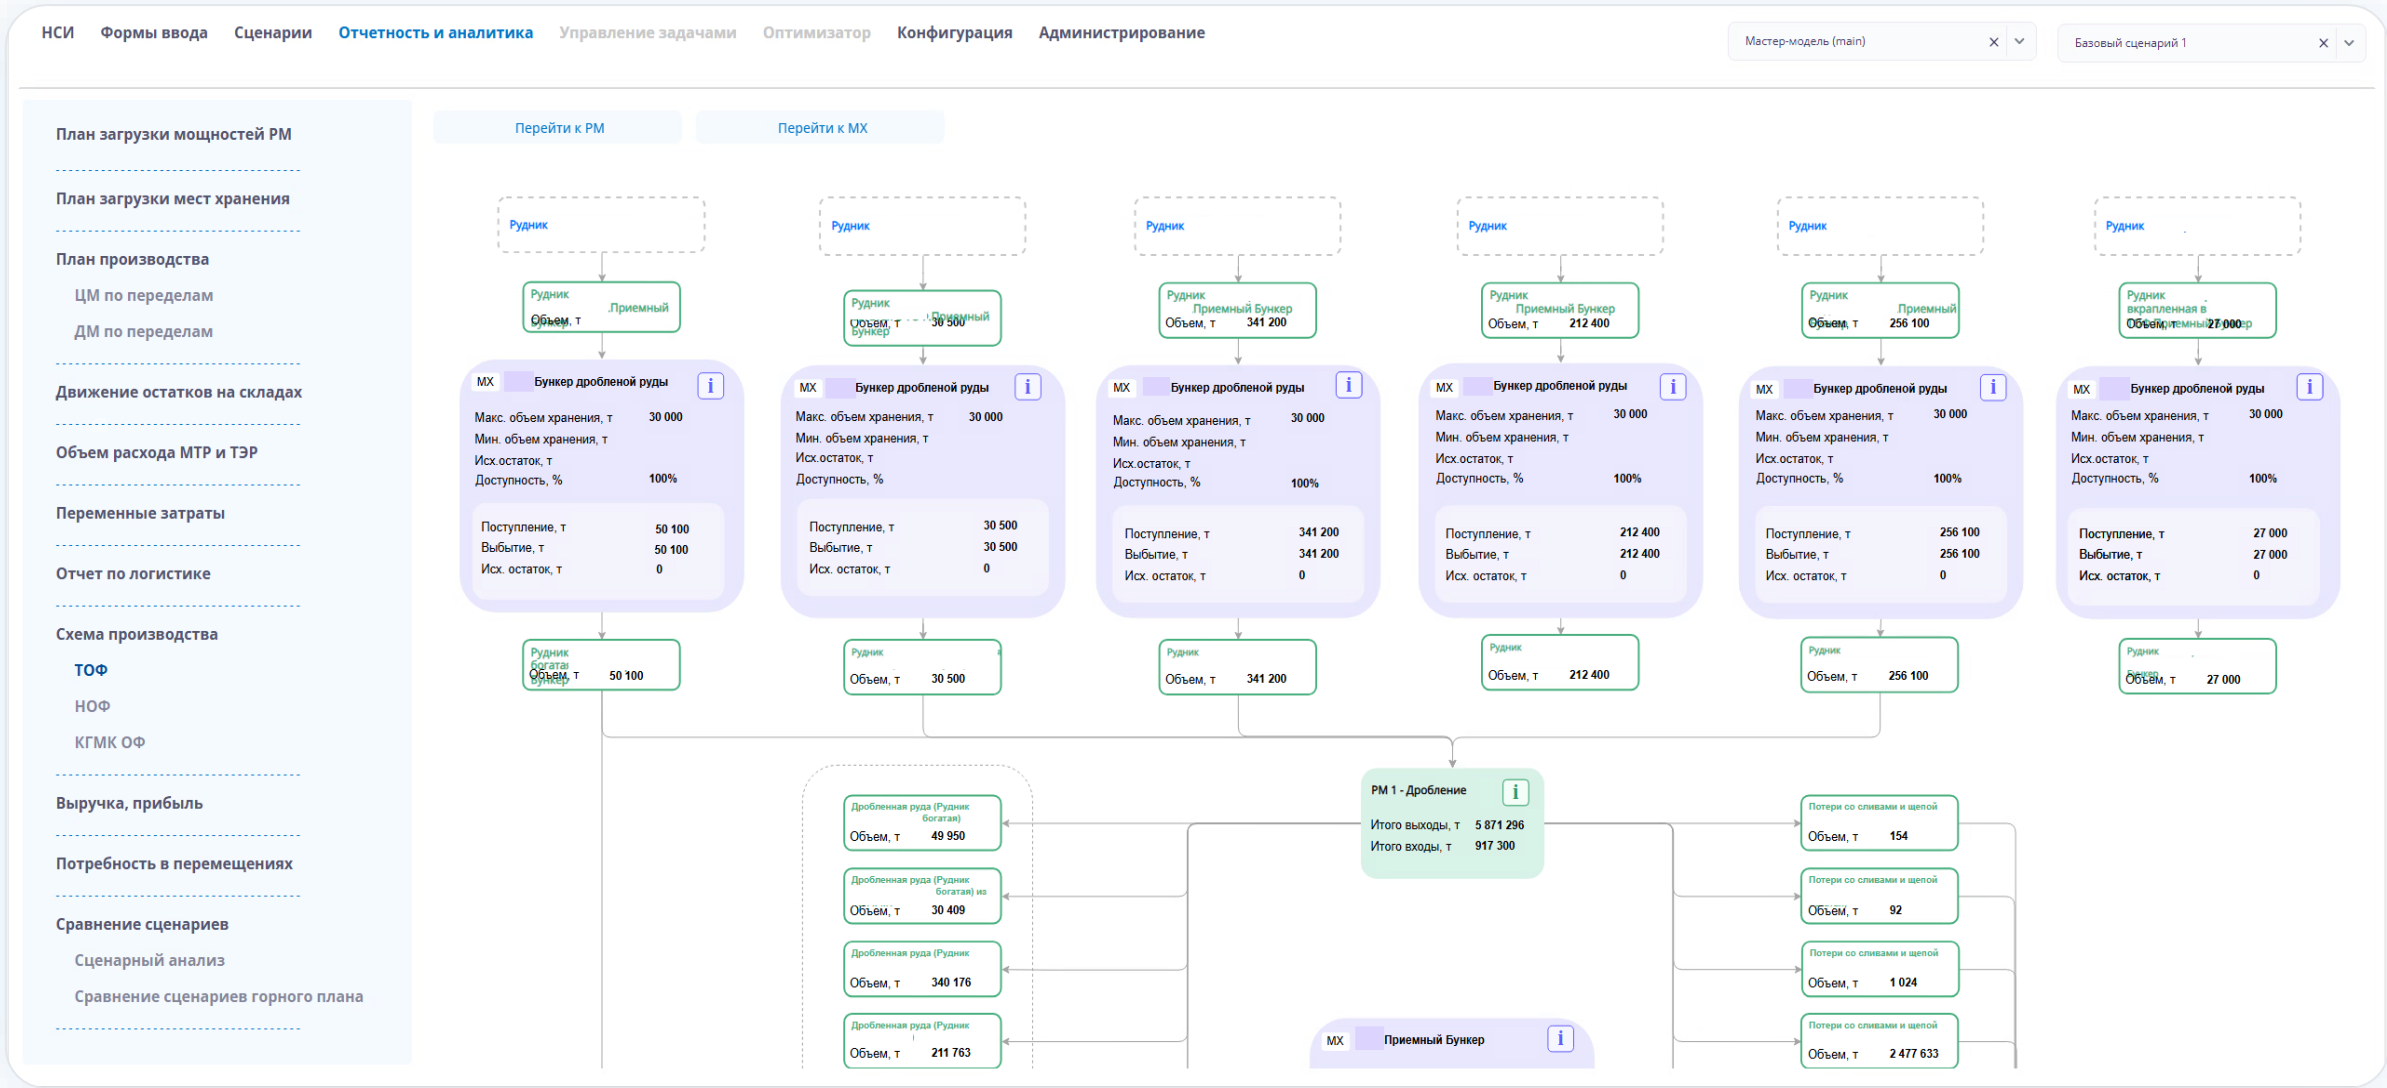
НСИ Формы ввода Сценарии Отчетность и аналитика Управление задачами Оптимизатор Конфигурация Администрирование

Мастер-модель (main)

Базовый сценарий 1

План загрузки мощностей РМ

План загрузки мест хранения

План производства

ЦМ по переделам

ДМ по переделам

Движение остатков на складах

Объем расхода МТР и ТЭР

Переменные затраты

Отчет по логистике

Схема производства

ТОФ

НОФ

КГМК ОФ

Выручка, прибыль

Потребность в перемещениях

Сравнение сценариев

Сценарный анализ

Сравнение сценариев горного плана

Перейти к РМ

Перейти к МХ

Рудник

Рудник

Рудник

Рудник

Рудник

Рудник

Рудник Приемный
Объем, т

Рудник Приемный
Бункер
Объем, т 30 500

Рудник Приемный Бункер
Объем, т 341 200

Рудник Приемный Бункер
Объем, т 212 400

Рудник Приемный
Объем, т 256 100

Рудник вкрапленная в
Объем, т 27 000

МХ Бункер дробленой руды i
Макс. объем хранения, т 30 000
Мин. объем хранения, т
Исх.остаток, т
Доступность, % 100%
Поступление, т 50 100
Выбытие, т 50 100
Исх. остаток, т 0

МХ Бункер дробленой руды i
Макс. объем хранения, т 30 000
Мин. объем хранения, т
Исх.остаток, т
Доступность, %
Поступление, т 30 500
Выбытие, т 30 500
Исх. остаток, т 0

МХ Бункер дробленой руды i
Макс. объем хранения, т 30 000
Мин. объем хранения, т
Исх.остаток, т
Доступность, % 100%
Поступление, т 341 200
Выбытие, т 341 200
Исх. остаток, т 0

МХ Бункер дробленой руды i
Макс. объем хранения, т 30 000
Мин. объем хранения, т
Исх.остаток, т
Доступность, % 100%
Поступление, т 212 400
Выбытие, т 212 400
Исх. остаток, т 0

МХ Бункер дробленой руды i
Макс. объем хранения, т 30 000
Мин. объем хранения, т
Исх.остаток, т
Доступность, % 100%
Поступление, т 256 100
Выбытие, т 256 100
Исх. остаток, т 0

МХ Бункер дробленой руды i
Макс. объем хранения, т 30 000
Мин. объем хранения, т
Исх.остаток, т
Доступность, % 100%
Поступление, т 27 000
Выбытие, т 27 000
Исх. остаток, т 0

Рудник богатая Бункер
Объем, т 50 100

Рудник
Объем, т 30 500

Рудник
Объем, т 341 200

Рудник
Объем, т 212 400

Рудник
Объем, т 256 100

Рудник
Объем, т 27 000

Дробленая руда (Рудник богатая)
Объем, т 49 950

Дробленая руда (Рудник богатая) из
Объем, т 30 409

Дробленая руда (Рудник
Объем, т 340 176

Дробленая руда (Рудник
Объем, т 211 763

РМ 1 - Дробление i
Итого выходы, т 5 871 296
Итого входы, т 917 300

Потери со сливами и щепой
Объем, т 154

Потери со сливами и щепой
Объем, т 92

Потери со сливами и щепой
Объем, т 1 024

Потери со сливами и щепой
Объем, т 2 477 633

МХ Приемный Бункер i